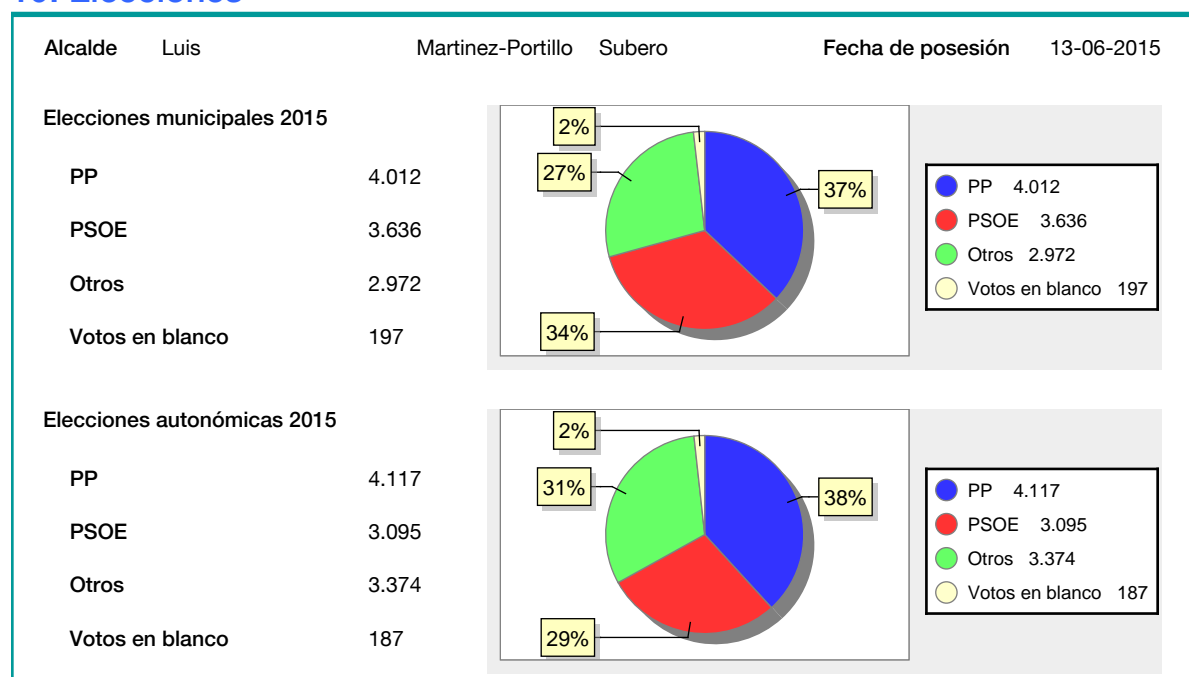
Alcalde Luis Martinez-Portillo Subero Fecha de posesión 13-06-2015

Elecciones municipales 2015

PP 4.012

PSOE 3.636

Otros 2.972

Votos en blanco 197

2%
27%
37%
34%

PP 4.012
PSOE 3.636
Otros 2.972
Votos en blanco 197

Elecciones autonómicas 2015

PP 4.117

PSOE 3.095

Otros 3.374

Votos en blanco 187

2%
31%
38%
29%

PP 4.117
PSOE 3.095
Otros 3.374
Votos en blanco 187